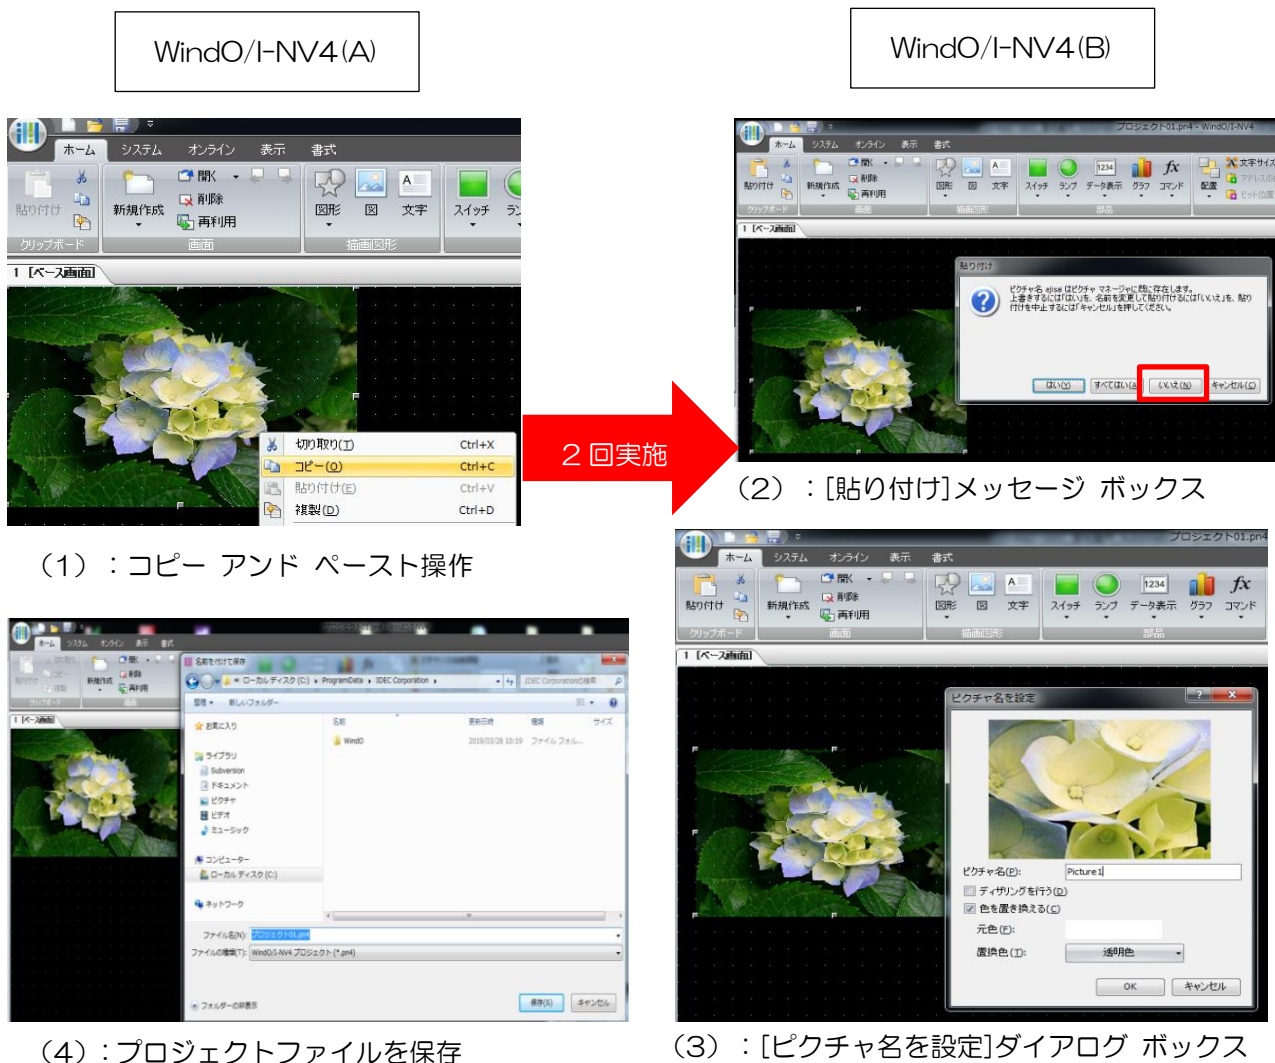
WindO/I-NV4(A)

WindO/I-NV4(B)

ホーム システム オンライン 表示 書式

貼り付け 新規作成 開く 削除 再利用 図形 図 文字 スイッチ ラン

クリップボード 画面 描画図形

1 [ベース画面]

切り取り(T) Ctrl+X
コピー(O) Ctrl+C
貼り付け(E) Ctrl+V
複製(D) Ctrl+D

(1):コピー アンド ペースト操作

2回実施

プロジェクト01.pn4 - WindO/I-NV4

ホーム システム オンライン 表示 書式

貼り付け 新規作成 開く 削除 再利用 図形 図 文字 スイッチ ランプ データ表示 グラフ コマンド 配置 文字サイズ アドレスの ビット位置

クリップボード 画面 描画図形 部品

1 [ベース画面]

貼り付け

ピクチャ名 ajisai はピクチャ マネージャに既に存在します。上書きするには[はい]を、名前を変更して貼り付けるには[いいえ]を、貼り付けを中止するには[キャンセル]を押してください。

はい(Y) すべてはい(A) いいえ(N) キャンセル(C)

(2):[貼り付け]メッセージ ボックス

プロジェクト01.pn4

ホーム システム オンライン 表示 書式

貼り付け 新規作成 開く 削除 再利用 図形 図 文字 スイッチ ランプ データ表示 グラフ コマンド

クリップボード 画面 描画図形 部品

1 [ベース画面]

ピクチャ名を設定

ピクチャ名(P): Picture1
ディザリングを行う(D)
色を置き換える(C)
元色(F):
置換色(T): 透明色
OK キャンセル

(3):[ピクチャ名を設定]ダイアログ ボックス

ホーム システム オンライン 表示 書式

貼り付け 新規作成 開く 削除 再利用

クリップボード 画面

1 [ベース画面]

名前を付けて保存

ローカル ディスク (C:) ▸ ProgramData ▸ IDEC Corporation ▸

IDEC Corporationの検索

整理 ▾ 新しいフォルダー

お気に入り
ライブラリ
Subversion
ドキュメント
ピクチャ
ビデオ
ミュージック
コンピューター
ローカル ディスク (C:)
ネットワーク

名前 更新日時 種類 サイズ
WindO 2019/03/28 10:19 ファイル フォル...

ファイル名(N): プロジェクト01.pn4
ファイルの種類(T): WindO/I-NV4 プロジェクト (*.pn4)

フォルダーの非表示

保存(S) キャンセル

(4):プロジェクトファイルを保存